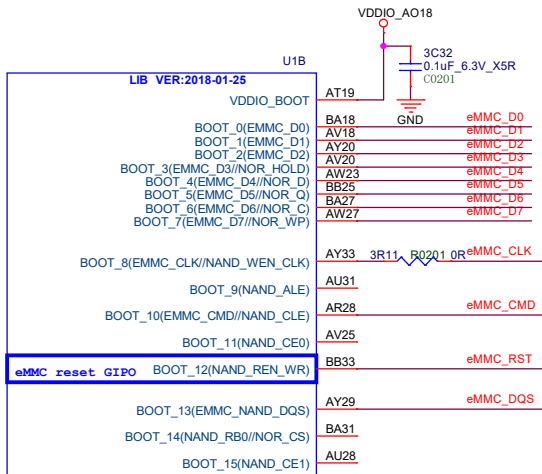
VDDIO_AO18

3C32
0.1uF_6.3V_X5R
C0201

U1B

LIB VER:2018-01-25

VDDIO_BOOT AT19

GND

BOOT_0(EMMC_D0) BA18 eMMC_D0
BOOT_1(EMMC_D1) AV18 eMMC_D1
BOOT_2(EMMC_D2) AY20 eMMC_D2
BOOT_3(EMMC_D3//NOR_HOLD) AV20 eMMC_D3
BOOT_4(EMMC_D4//NOR_D) AW23 eMMC_D4
BOOT_5(EMMC_D5//NOR_Q) BB25 eMMC_D5
BOOT_6(EMMC_D6//NOR_C) BA27 eMMC_D6
BOOT_7(EMMC_D7//NOR_WP) AW27 eMMC_D7

BOOT_8(EMMC_CLK//NAND_WEN_CLK) AY33 3R11 R0201 0R eMMC_CLK

BOOT_9(NAND_ALE) AU31

BOOT_10(EMMC_CMD//NAND_CLE) AR28 eMMC_CMD

BOOT_11(NAND_CE0) AV25

eMMC reset GIPO BOOT_12(NAND_REN_WR) BB33 eMMC_RST

BOOT_13(EMMC_NAND_DQS) AY29 eMMC_DQS

BOOT_14(NAND_RB0//NOR_CS) BA31

BOOT_15(NAND_CE1) AU28